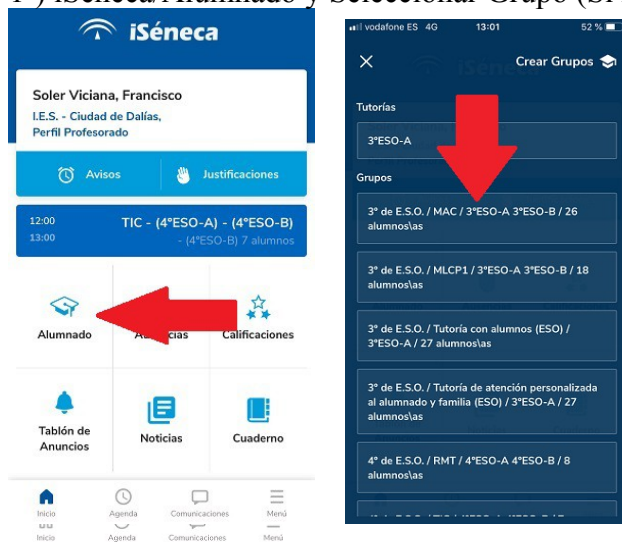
1º) iSéneca Alumnado y Seleccionar Grupo (Si

iSéneca

Soler Viciana, Francisco
I.E.S. - Ciudad de Dalías,
Perfil Profesorado

Avisos
Justificaciones

12:00
13:00
TIC - (4ºESO-A) - (4ºESO-B)
- (4ºESO-B) 7 alumnos

Alumnado
A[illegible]cias
Calificaciones

Tablón de Anuncios
Noticias
Cuaderno

Inicio
Agenda
Comunicaciones
Menú

vodafone ES 4G
13:01
52 %

Crear Grupos

Tutorías

3ºESO-A

Grupos

3º de E.S.O. / MAC / 3ºESO-A 3ºESO-B / 26 alumnos\as

3º de E.S.O. / MLCP1 / 3ºESO-A 3ºESO-B / 18 alumnos\as

3º de E.S.O. / Tutoría con alumnos (ESO) / 3ºESO-A / 27 alumnos\as

3º de E.S.O. / Tutoría de atención personalizada al alumnado y familia (ESO) / 3ºESO-A / 27 alumnos\as

4º de E.S.O. / RMT / 4ºESO-A 4ºESO-B / 8 alumnos\as

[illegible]